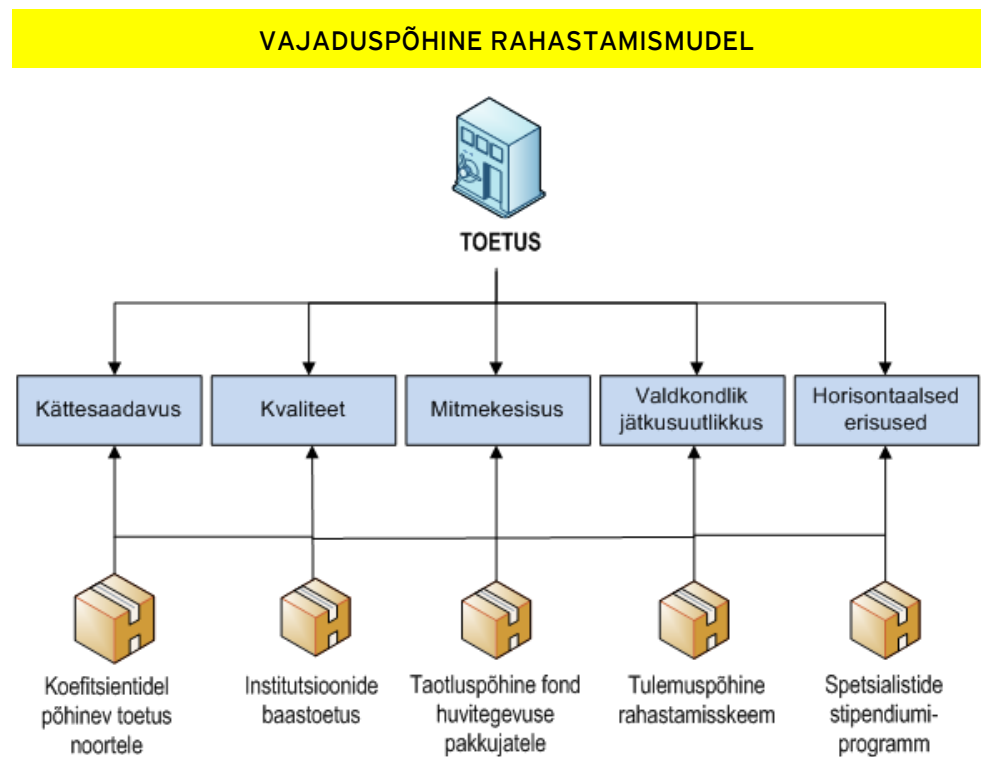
VAJADUSPÕHINE RAHASTAMISMUDEL

TOETUS

Kättesaadavus

Kvaliteet

Mitmekesisus

Valdkondlik jätkusuutlikkus

Horisontaalsed erisused

Koefitsientidel põhinev toetus noortele

Institutsioonide baastoetus

Taotluspõhine fond huvitegevuse pakkujatele

Tulemuspõhine rahastamisskeem

Spetsialistide stipendiumiprogramm